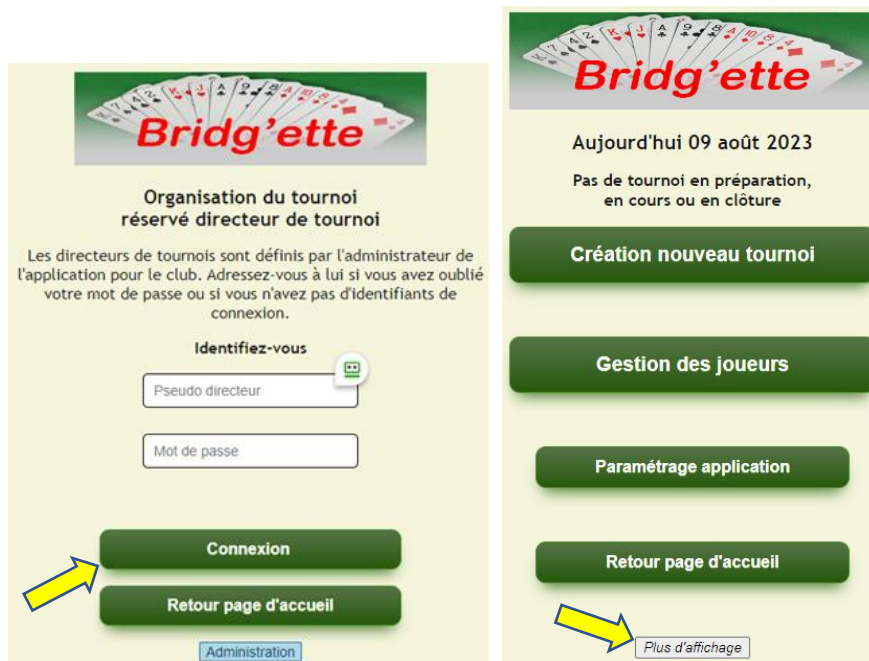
Bridg'ette

Organisation du tournoi
réservé directeur de tournoi

Les directeurs de tournois sont définis par l'administrateur de l'application pour le club. Adressez-vous à lui si vous avez oublié votre mot de passe ou si vous n'avez pas d'identifiants de connexion.

Identifiez-vous

Pseudo directeur

Mot de passe

Connexion

Retour page d'accueil

Administration

Bridg'ette

Aujourd'hui 09 août 2023

Pas de tournoi en préparation, en cours ou en clôture

Création nouveau tournoi

Gestion des joueurs

Paramétrage application

Retour page d'accueil

Plus d'affichage